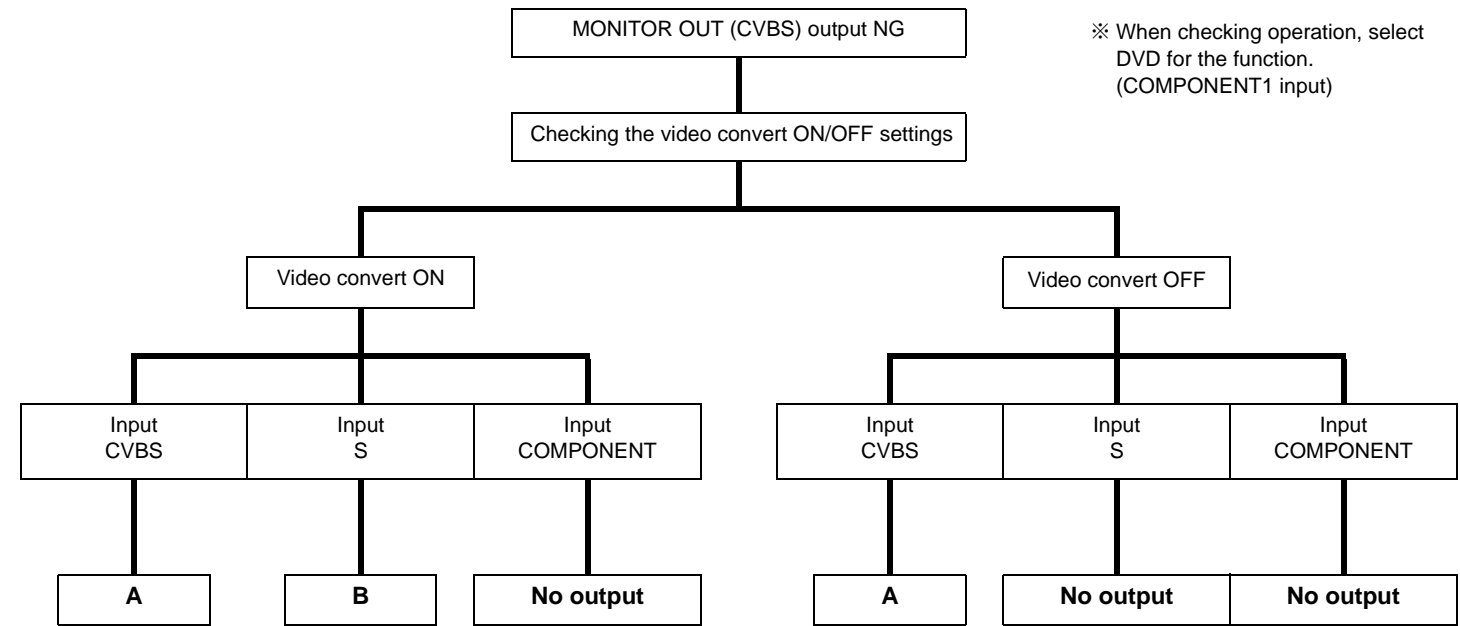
MONITOR OUT (CVBS) output NG

※ When checking operation, select DVD for the function. (COMPONENT1 input)

Checking the video convert ON/OFF settings

Video convert ON

Video convert OFF

Input CVBS

Input S

Input COMPONENT

Input CVBS

Input S

Input COMPONENT

A

B

No output

A

No output

No output